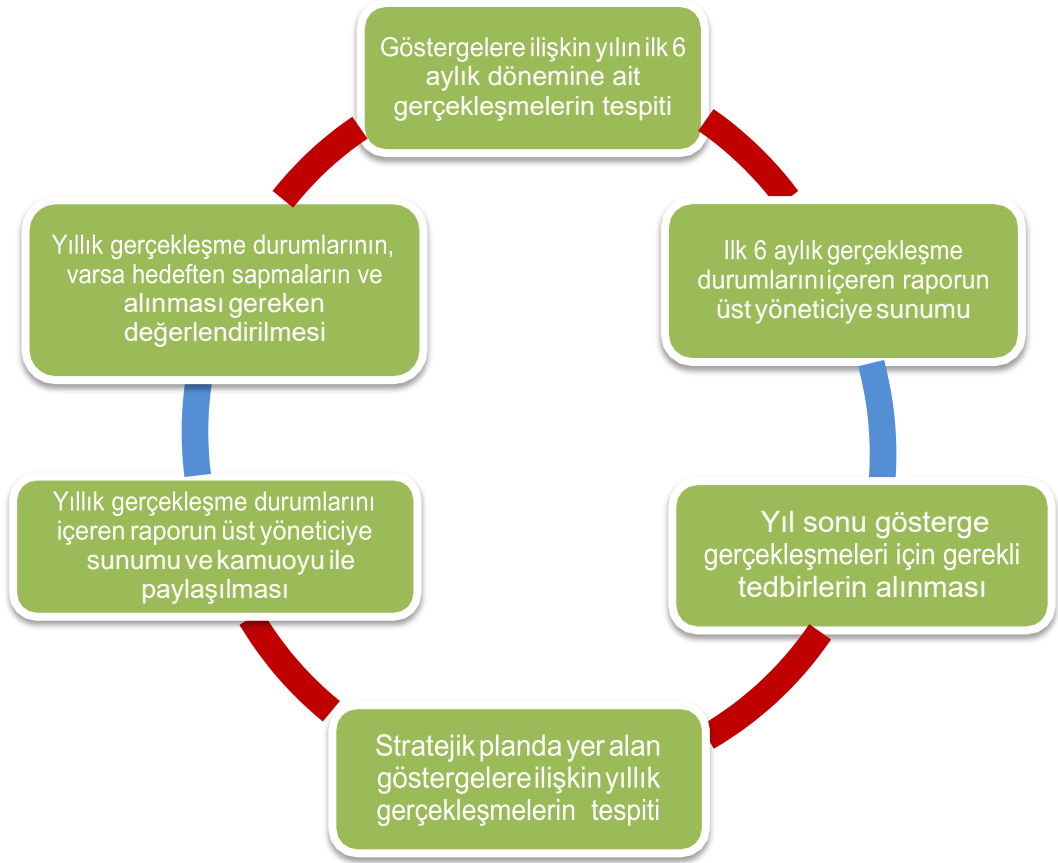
Göstergelere ilişkin yılın ilk 6 aylık dönemine ait gerçekleşmelerin tespiti

Ilk 6 aylık gerçekleşme durumlarını içeren raporun üst yöneticiye sunumu

Yıl sonu gösterge gerçekleşmeleri için gerekli tedbirlerin alınması

Stratejik planda yer alan göstergelere ilişkin yıllık gerçekleşmelerin tespiti

Yıllık gerçekleşme durumlarını içeren raporun üst yöneticiye sunumu ve kamuoyu ile paylaşılması

Yıllık gerçekleşme durumlarının, varsa hedeften sapmaların ve alınması gereken değerlendirilmesi